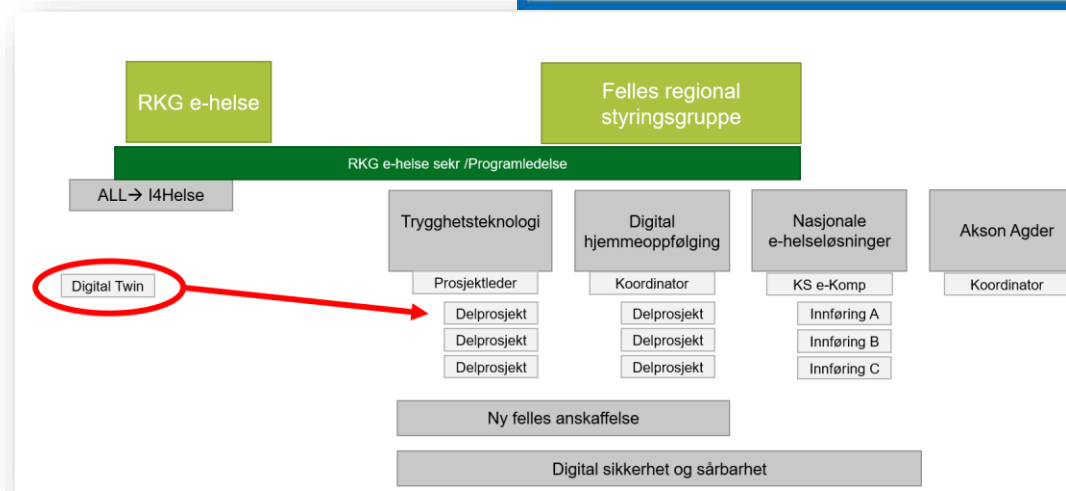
RKG e-helse

Felles regional styringsgruppe

RKG e-helse sekr /Programledelse

ALL→ I4Helse

Trygghetsteknologi

Digital hjemmeoppfølging

Nasjonale e-helseløsninger

Akson Agder

Digital Twin

Prosjektleder

Koordinator

KS e-Komp

Koordinator

Delprosjekt

Delprosjekt

Delprosjekt

Delprosjekt

Delprosjekt

Delprosjekt

Innføring A

Innføring B

Innføring C

Ny felles anskaffelse

Digital sikkerhet og sårbarhet